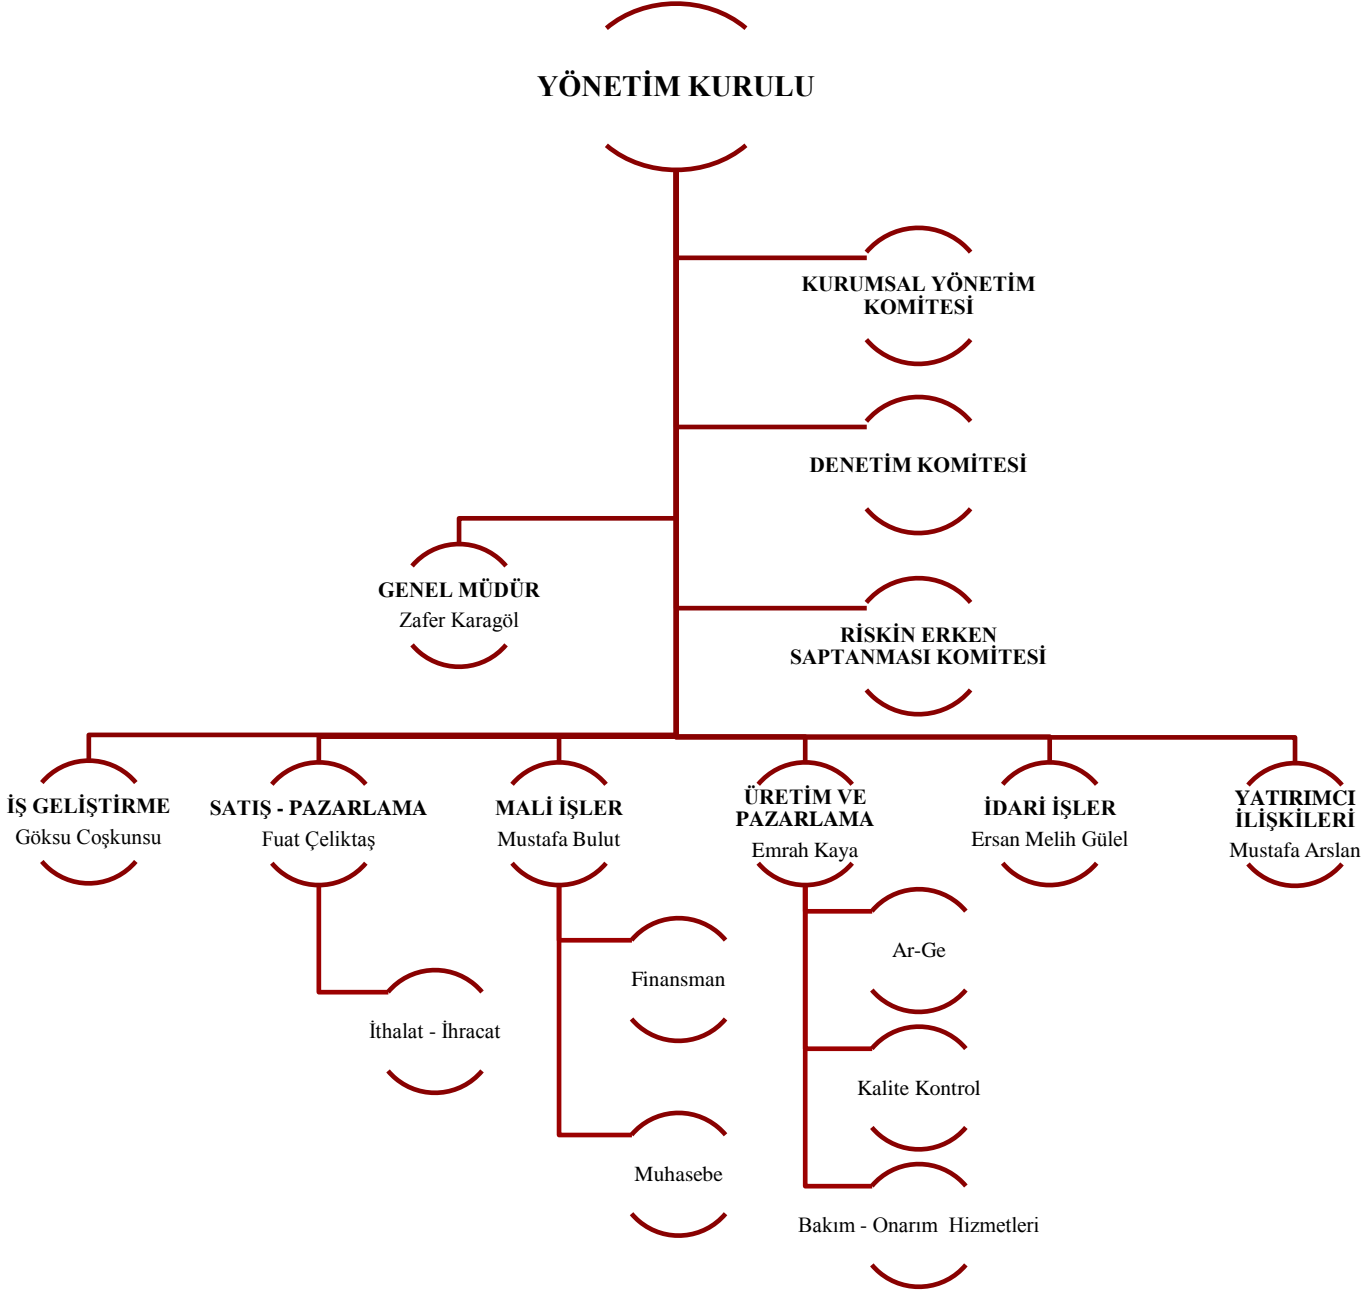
YÖNETİM KURULU

KURUMSAL YÖNETİM KOMİTESİ

DENETİM KOMİTESİ

GENEL MÜDÜR
Zafer Karagöl

RİSKİN ERKEN SAPTANMASI KOMİTESİ

İŞ GELİŞTİRME
Göksu Coşkunsu

SATIŞ - PAZARLAMA
Fuat Çeliktaş

MALİ İŞLER
Mustafa Bulut

ÜRETİM VE PAZARLAMA
Emrah Kaya

İDARİ İŞLER
Ersan Melih Gülel

YATIRIMCI İLİŞKİLERİ
Mustafa Arslan

Ar-Ge

Finansman

İthalat - İhracat

Kalite Kontrol

Muhasebe

Bakım - Onarım Hizmetleri